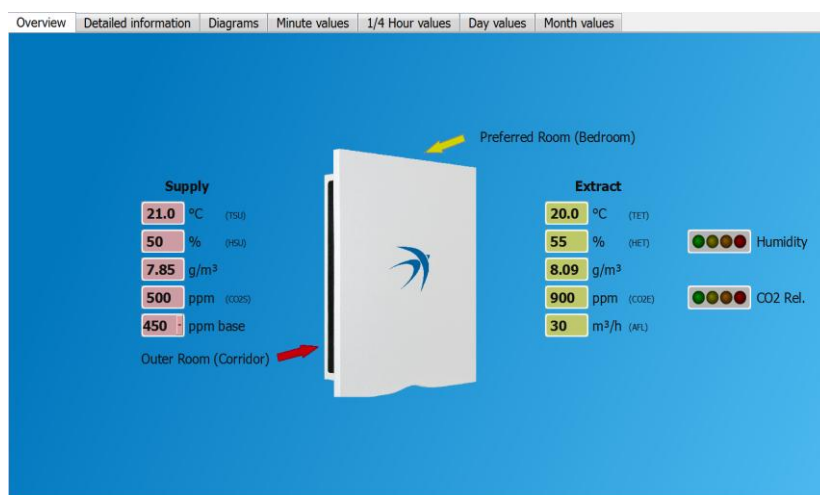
Overview | Detailed information | Diagrams | Minute values | 1/4 Hour values | Day values | Month values

Preferred Room (Bedroom)

Supply
21.0 °C (TSU)
50 % (HSU)
7.85 g/m³
500 ppm (CO2S)
450 ppm base

Outer Room (Corridor)

Extract
20.0 °C (TET)
55 % (HET)
8.09 g/m³
900 ppm (CO2E)
30 m³/h (AFL)

Humidity
CO2 Rel.